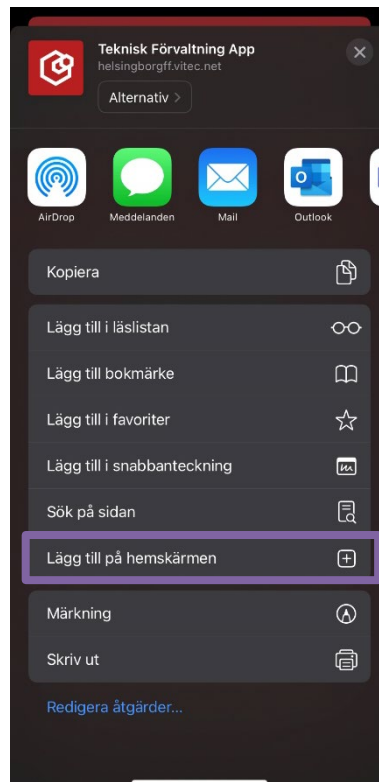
Teknisk Förvaltning App
helsingborgff.vitec.net
Alternativ >

AirDrop
Meddelanden
Mail
Outlook

Kopiera

Lägg till i läslistan
Lägg till bokmärke
Lägg till i favoriter
Lägg till i snabbanteckning
Sök på sidan
Lägg till på hemskärmen

Märkning
Skriv ut

Redigera åtgärder...